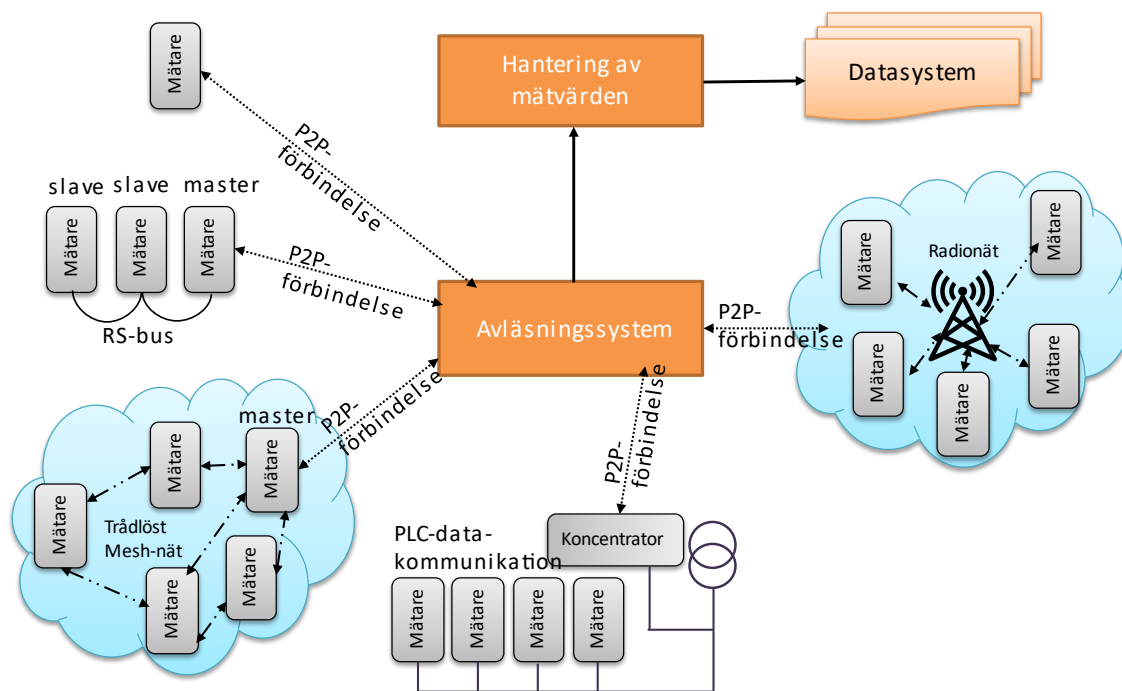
Mätare

Hantering av mätvärden

Datasystem

P2P-förbindelse

slave slave master

Mätare Mätare Mätare

P2P-förbindelse

RS-bus

Avläsningssystem

P2P-förbindelse

Radionät

Mätare Mätare Mätare Mätare Mätare

P2P-förbindelse

master

P2P-förbindelse

Mätare Mätare Mätare

Trådlöst Mesh-nät

Mätare Mätare

P2P-förbindelse

PLC-data-kommunikation

Koncentrator

Mätare Mätare Mätare Mätare